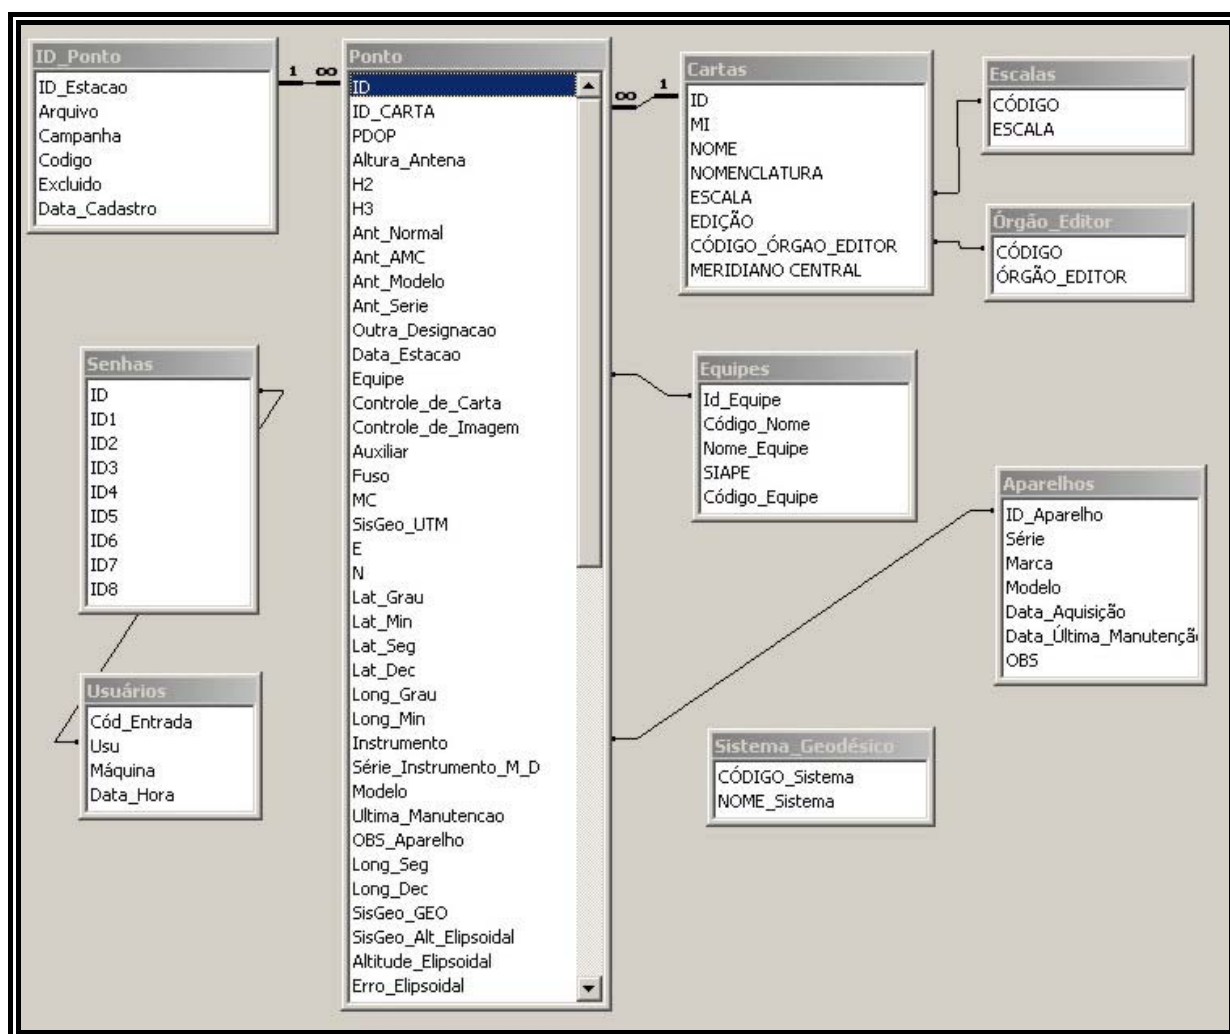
ID_Ponto
ID_Estacao
Arquivo
Campanha
Codigo
Excluido
Data_Cadastro

1 ∞

Ponto
ID
ID_CARTA
PDOP
Altura_Antena
H2
H3
Ant_Normal
Ant_AMC
Ant_Modelo
Ant_Serie
Outra_Designacao
Data_Estacao
Equipe
Controle_de_Carta
Controle_de_Imagem
Auxiliar
Fuso
MC
SisGeo_UTM
E
N
Lat_Grau
Lat_Min
Lat_Seg
Lat_Dec
Long_Grau
Long_Min
Instrumento
Série_Instrumento_M_D
Modelo
Ultima_Manutencao
OBS_Aparelho
Long_Seg
Long_Dec
SisGeo_GEO
SisGeo_Alt_Elipsoidal
Altitude_Elipsoidal
Erro_Elipsoidal

∞ 1

Cartas
ID
MI
NOME
NOMENCLATURA
ESCALA
EDIÇÃO
CÓDIGO_ÓRGAO_EDITOR
MERIDIANO CENTRAL

Escalas
CÓDIGO
ESCALA

Órgão_Editor
CÓDIGO
ÓRGÃO_EDITOR

Senhas
ID
ID1
ID2
ID3
ID4
ID5
ID6
ID7
ID8

Equipes
Id_Equipe
Código_Nome
Nome_Equipe
SIAPE
Código_Equipe

Aparelhos
ID_Aparelho
Série
Marca
Modelo
Data_Aquisição
Data_Última_Manutençã
OBS

Usuários
Cód_Entrada
Usu
Máquina
Data_Hora

Sistema_Geodésico
CÓDIGO_Sistema
NOME_Sistema